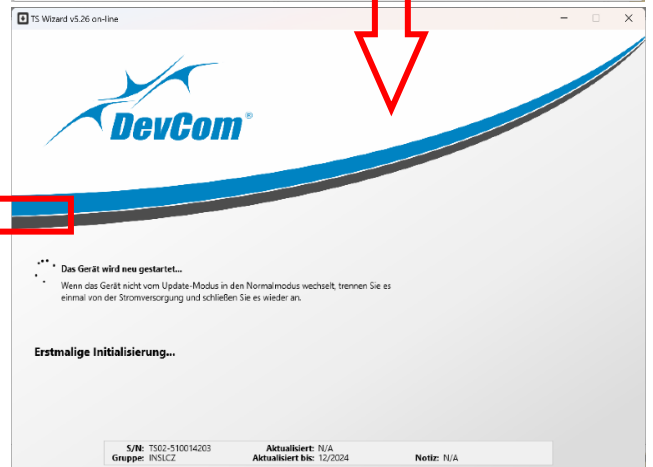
TS Wizard v5.26 on-line

DevCom®

Das Gerät wird neu gestartet...
Wenn das Gerät nicht vom Update-Modus in den Normalmodus wechselt, trennen Sie es einmal von der Stromversorgung und schließen Sie es wieder an.

Erstmalige Initialisierung...

S/N: TS02-510014203
Gruppe: INSLCZ
Aktualisiert: N/A
Aktualisiert bis: 12/2024
Notiz: N/A